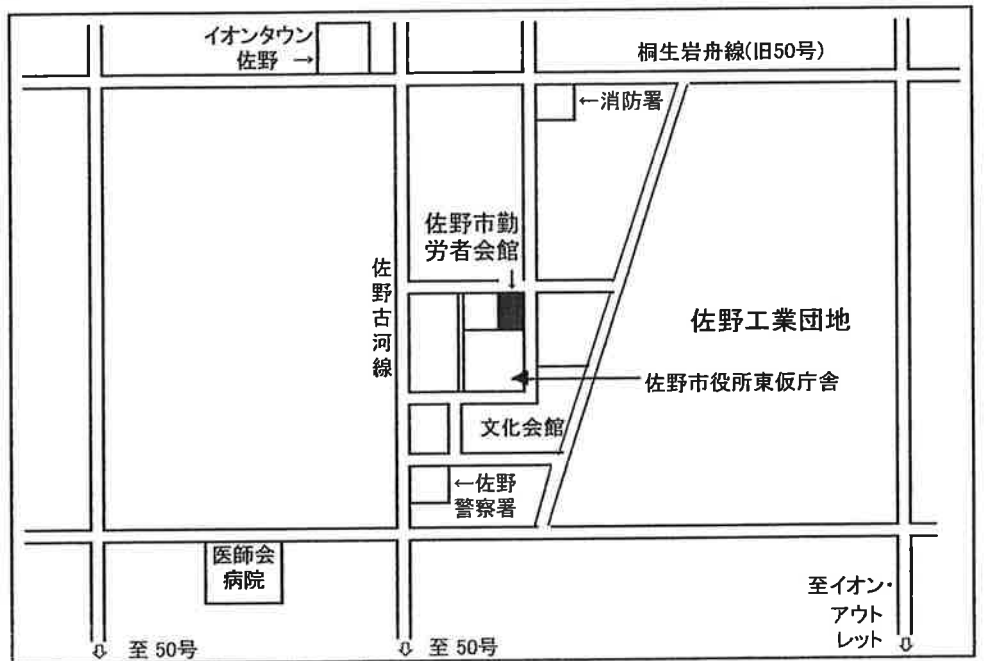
イオンタウン
佐野 →

桐生岩舟線(旧50号)

←消防署

佐野市勤
労者会館
↓

佐
野
古
河
線

佐野工業団地

佐野市役所東仮庁舎

文化会館

←佐野
警察署

医師会
病院

至イオン・
アウト
レット ⇩

⇩ 至 50号

⇩ 至 50号